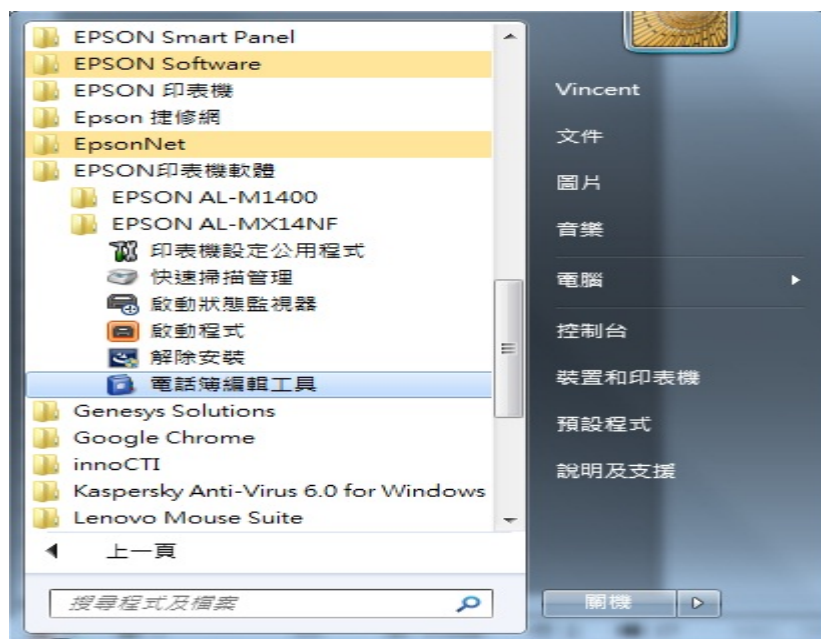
EPSON Smart Panel
EPSON Software
EPSON 印表機
Epson 捷修網
EpsonNet
EPSON印表機軟體
EPSON AL-M1400
EPSON AL-MX14NF
印表機設定公用程式
快速掃描管理
啟動狀態監視器
啟動程式
解除安裝
電話簿編輯工具
Genesys Solutions
Google Chrome
innoCTI
Kaspersky Anti-Virus 6.0 for Windows
Lenovo Mouse Suite
上一頁
搜尋程式及檔案

Vincent
文件
圖片
音樂
電腦
控制台
裝置和印表機
預設程式
說明及支援
關機